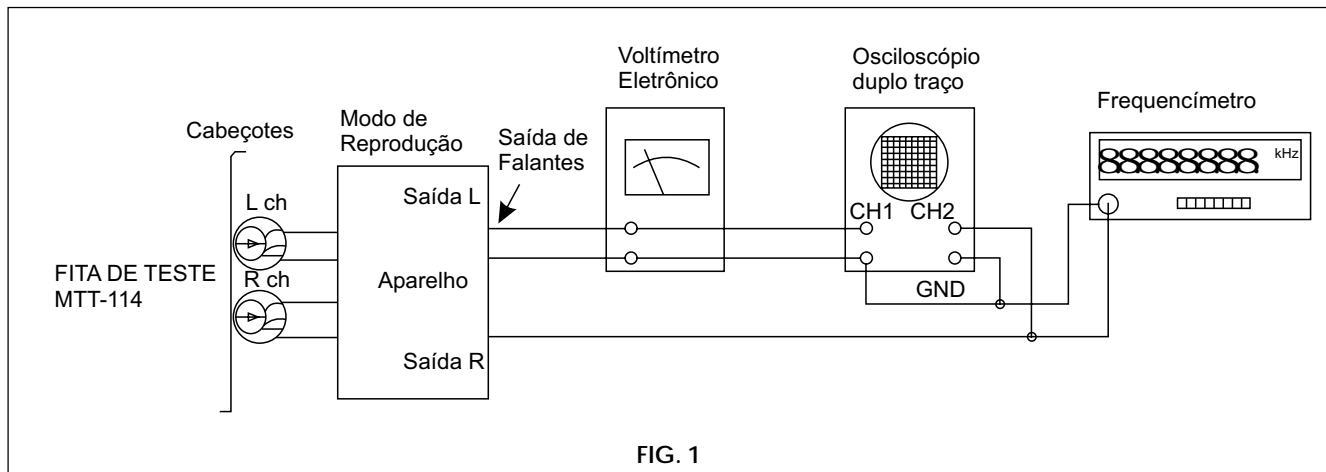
Voltímetro Eletrônico

Osciloscópio duplo traço

Frequencímetro

kHz

Cabeçotes

Modo de Reprodução

Saída de Falantes

Saída L

L ch

CH1 CH2

FITA DE TESTE MTT-114

R ch

Aparelho

GND

Saída R

FIG. 1